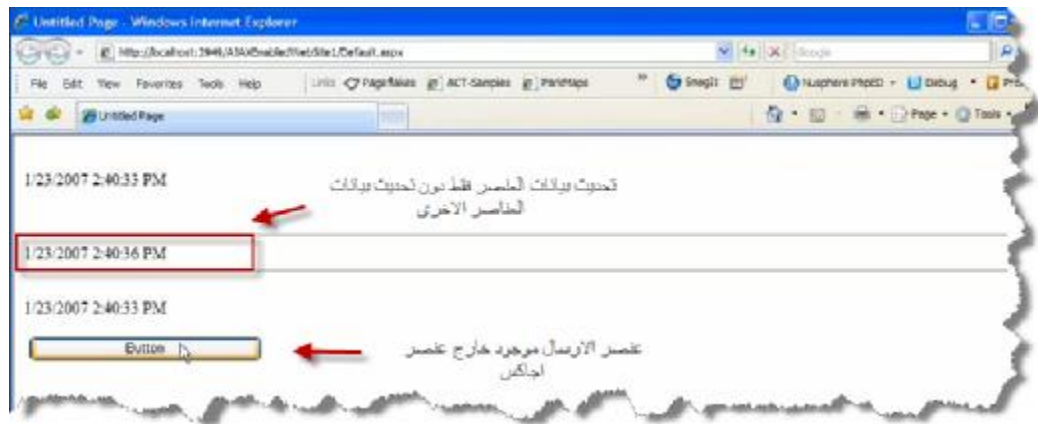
Untitled Page - Windows Internet Explorer

http://localhost:3946/AJAXEnabledWebSite1/Default.aspx

Google

File Edit View Favorites Tools Help

Links PageFlakes ACT-Samples PandMaps

SnagIt

Nusphere PhpED Debug

Untitled Page

Page Tools

1/23/2007 2:40:33 PM

تحديث بيانات العنصر فقط دون تحديث بيانات العناصر الاخرى

1/23/2007 2:40:36 PM

1/23/2007 2:40:33 PM

Button

عنصر الارسال موجود خارج عنصر اجاكس